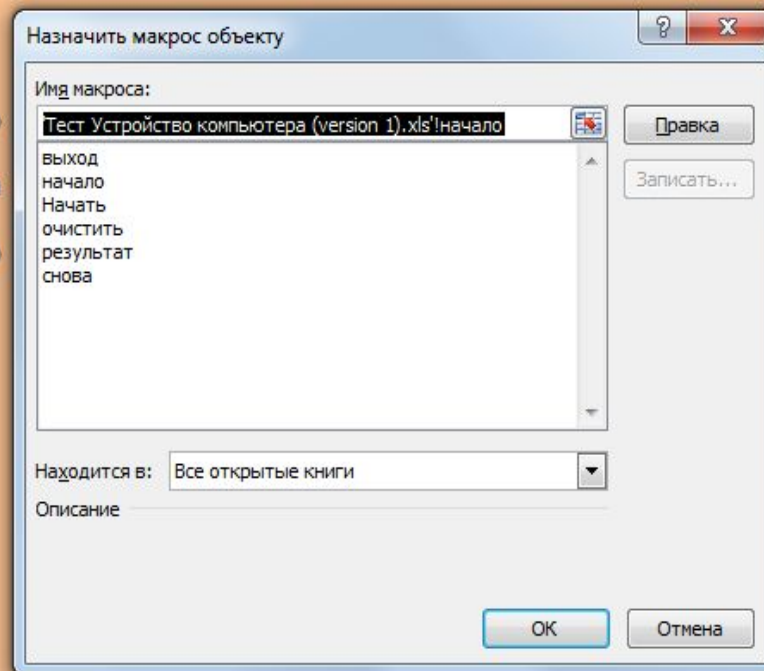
Назначить макрос объекту

?

X

Имя макроса:

Тест Устройство компьютера (version 1).xls'!начало

выход
начало
Начать
очистить
результат
снова

Правка

Записать...

Находится в: Все открытые книги

Описание

OK

Отмена